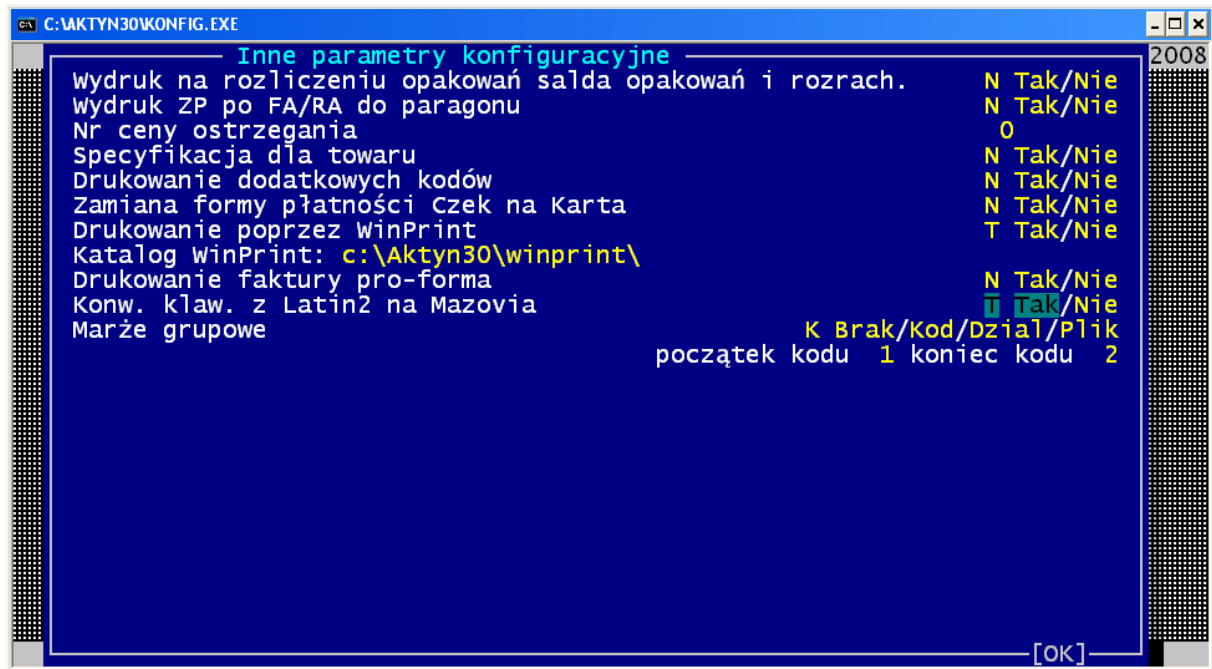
C:\AKTYN30\KONFIG.EXE

Inne parametry konfiguracyjne
2008

| | |
|---|---|
| Wydruk na rozliczeniu opakowań salda opakowań i rozrach. | N Tak/Nie |
| Wydruk ZP po FA/RA do paragonu | N Tak/Nie |
| Nr ceny ostrzegania | 0 |
| Specyfikacja dla towaru | N Tak/Nie |
| Drukowanie dodatkowych kodów | N Tak/Nie |
| Zamiana formy płatności Czek na Karta | N Tak/Nie |
| Drukowanie poprzez WinPrint | T Tak/Nie |
| Katalog WinPrint: c:\Aktyn30\winprint\ | |
| Drukowanie faktury pro-forma | N Tak/Nie |
| Konw. klaw. z Latin2 na Mazovia | T Tak/Nie |
| Marże grupowe | K Brak/Kod/Dzial/Plik |
| | początek kodu 1 koniec kodu 2 |

[OK]